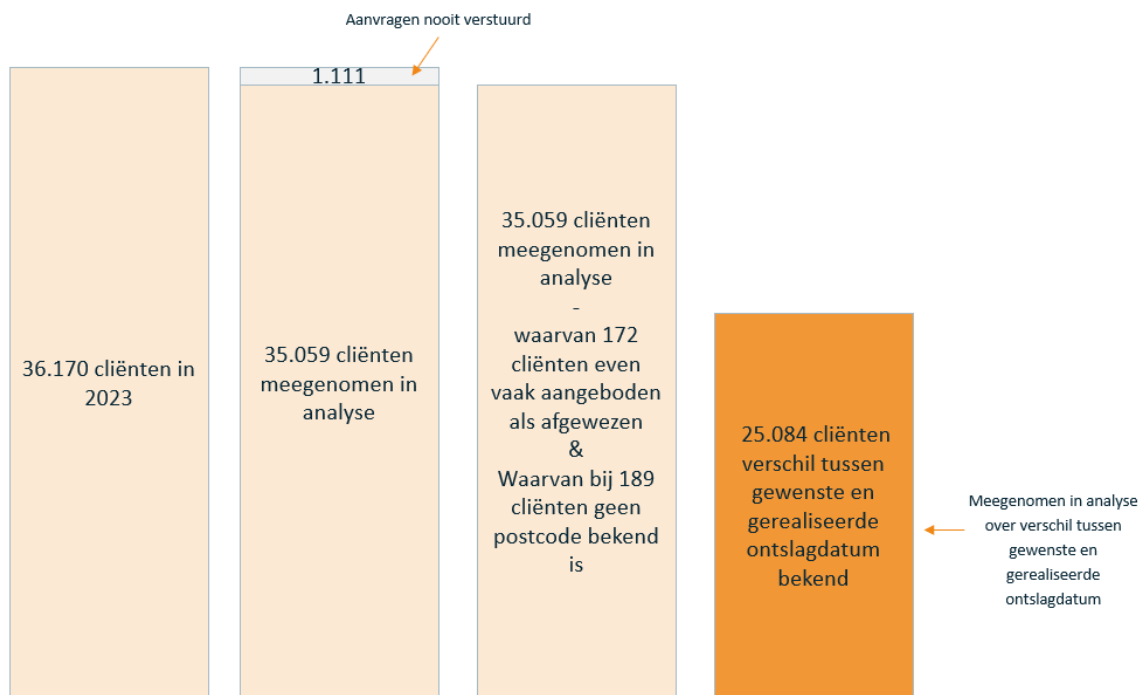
Aanvragen nooit verstuurd

36.170 cliënten in 2023

1.111

35.059 cliënten meegenomen in analyse

35.059 cliënten meegenomen in analyse
-
waarvan 172 cliënten even vaak aangeboden als afgewezen
&
Waarvan bij 189 cliënten geen postcode bekend is

25.084 cliënten verschil tussen gewenste en gerealiseerde ontslagdatum bekend

Meegenomen in analyse over verschil tussen gewenste en gerealiseerde ontslagdatum